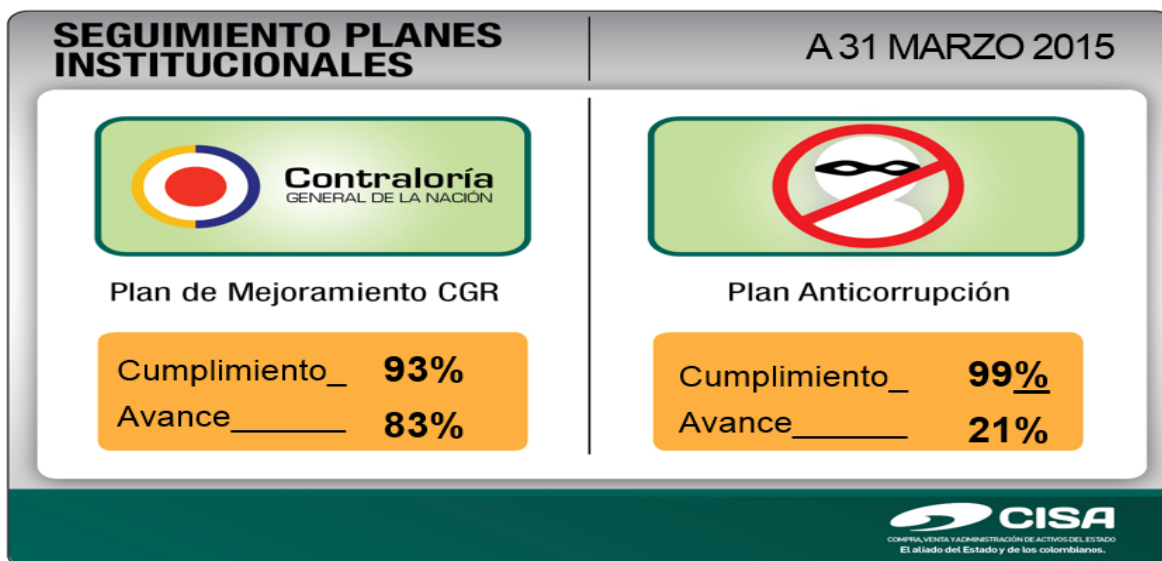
SEGUIMIENTO PLANES INSTITUCIONALES

A 31 MARZO 2015

Contraloría
GENERAL DE LA NACIÓN

Plan de Mejoramiento CGR

Cumplimiento_ 93%
Avance______ 83%

Plan Anticorrupción

Cumplimiento_ 99%
Avance______ 21%

CISA
COMPRA, VENTA Y ADMINISTRACIÓN DE ACTIVOS DEL ESTADO
El aliado del Estado y de los colombianos.